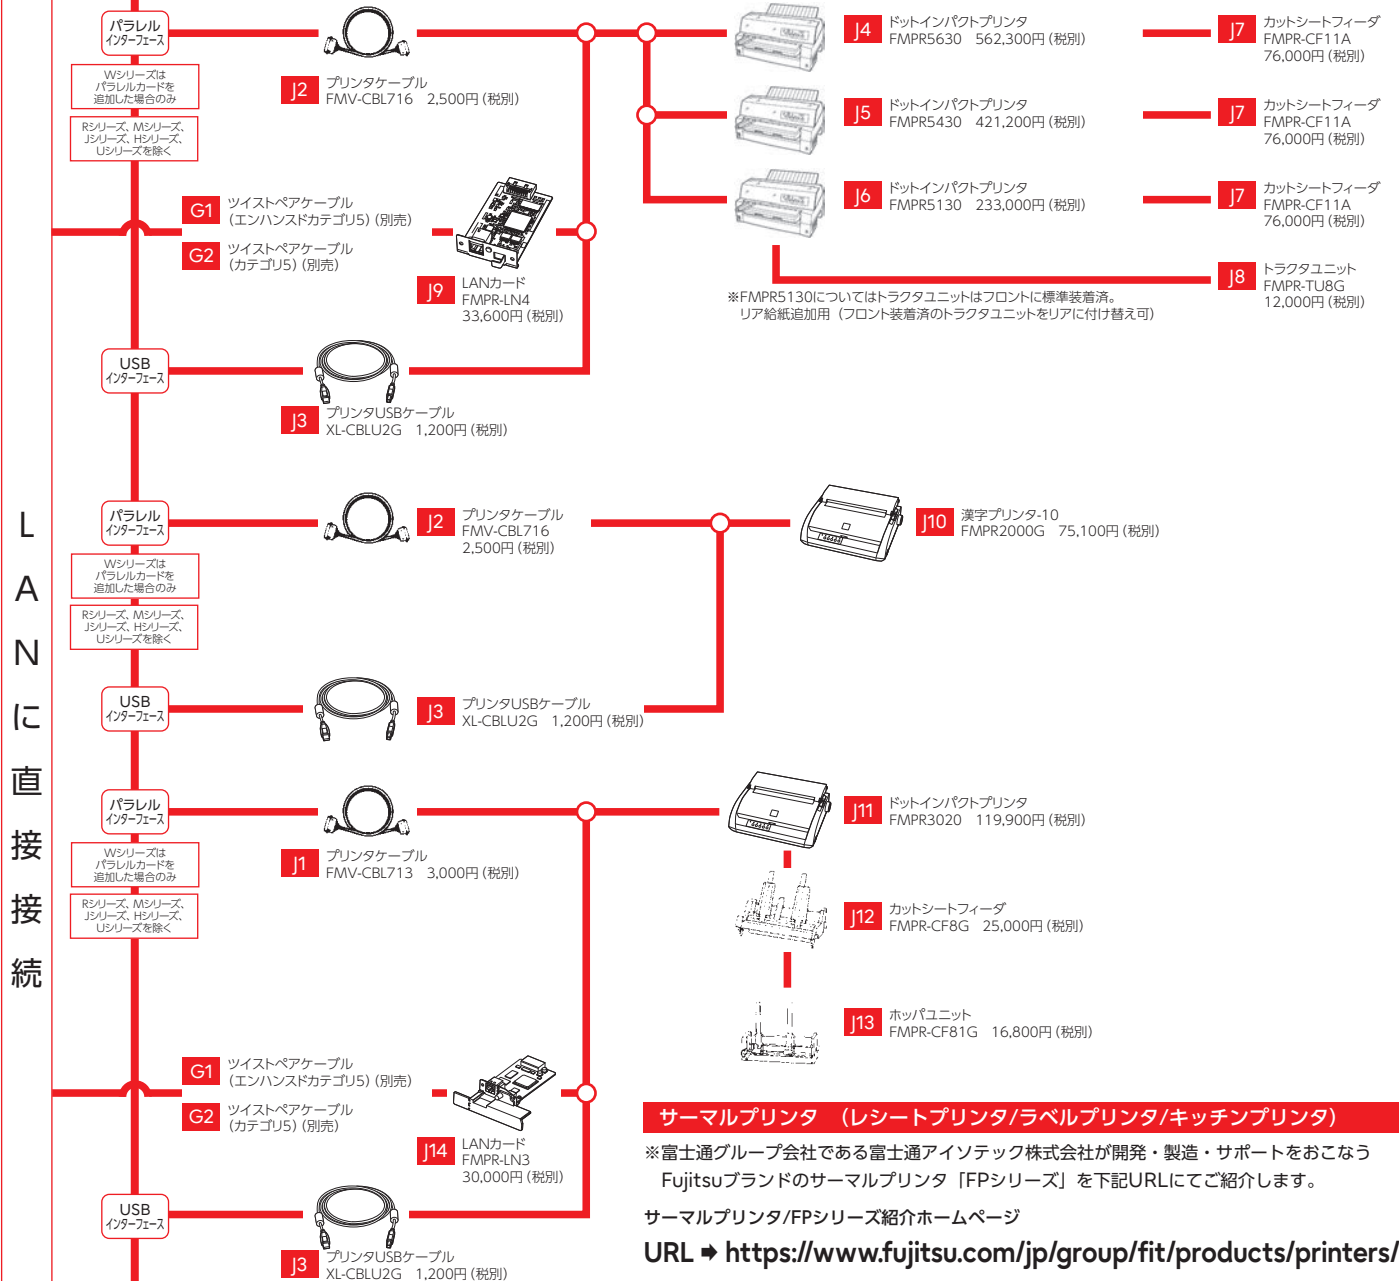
パラレル
インターフェース

Wシリーズは
パラレルカードを
追加した場合のみ

Rシリーズ、Mシリーズ、
Jシリーズ、Hシリーズ、
Uシリーズを除く

J2 プリンタケーブル
FMV-CBL716 2,500円（税別）

J4 ドットインパクトプリンタ
FMPR5630 562,300円（税別）

J7 カットシートフィーダ
FMPR-CF11A
76,000円（税別）

J5 ドットインパクトプリンタ
FMPR5430 421,200円（税別）

J7 カットシートフィーダ
FMPR-CF11A
76,000円（税別）

G1 ツイストペアケーブル
（エンハンスドカテゴリ5）（別売）

G2 ツイストペアケーブル
（カテゴリ5）（別売）

J6 ドットインパクトプリンタ
FMPR5130 233,000円（税別）

J7 カットシートフィーダ
FMPR-CF11A
76,000円（税別）

J9 LANカード
FMPR-LN4
33,600円（税別）

J8 トラクタユニット
FMPR-TU8G
12,000円（税別）

※FMPR5130についてはトラクタユニットはフロントに標準装着済。
リア給紙追加用（フロント装着済のトラクタユニットをリアに付け替え可）

USB
インターフェース

J3 プリンタUSBケーブル
XL-CBLU2G 1,200円（税別）

LANに直接接続

パラレル
インターフェース

J2 プリンタケーブル
FMV-CBL716
2,500円（税別）

J10 漢字プリンタ-10
FMPR2000G 75,100円（税別）

Wシリーズは
パラレルカードを
追加した場合のみ

Rシリーズ、Mシリーズ、
Jシリーズ、Hシリーズ、
Uシリーズを除く

USB
インターフェース

J3 プリンタUSBケーブル
XL-CBLU2G 1,200円（税別）

パラレル
インターフェース

J11 ドットインパクトプリンタ
FMPR3020 119,900円（税別）

Wシリーズは
パラレルカードを
追加した場合のみ

J1 プリンタケーブル
FMV-CBL713 3,000円（税別）

Rシリーズ、Mシリーズ、
Jシリーズ、Hシリーズ、
Uシリーズを除く

J12 カットシートフィーダ
FMPR-CF8G 25,000円（税別）

J13 ホッパユニット
FMPR-CF81G 16,800円（税別）

G1 ツイストペアケーブル
（エンハンスドカテゴリ5）（別売）

G2 ツイストペアケーブル
（カテゴリ5）（別売）

J14 LANカード
FMPR-LN3
30,000円（税別）

サーマルプリンタ （レシートプリンタ/ラベルプリンタ/キッチンプリンタ）

※富士通グループ会社である富士通アイソテック株式会社が開発・製造・サポートをおこなう
Fujitsuブランドのサーマルプリンタ「FPシリーズ」を下記URLにてご紹介します。

USB
インターフェース

サーマルプリンタ/FPシリーズ紹介ホームページ

J3 プリンタUSBケーブル
XL-CBLU2G 1,200円（税別）

URL ➡ https://www.fujitsu.com/jp/group/fit/products/printers/